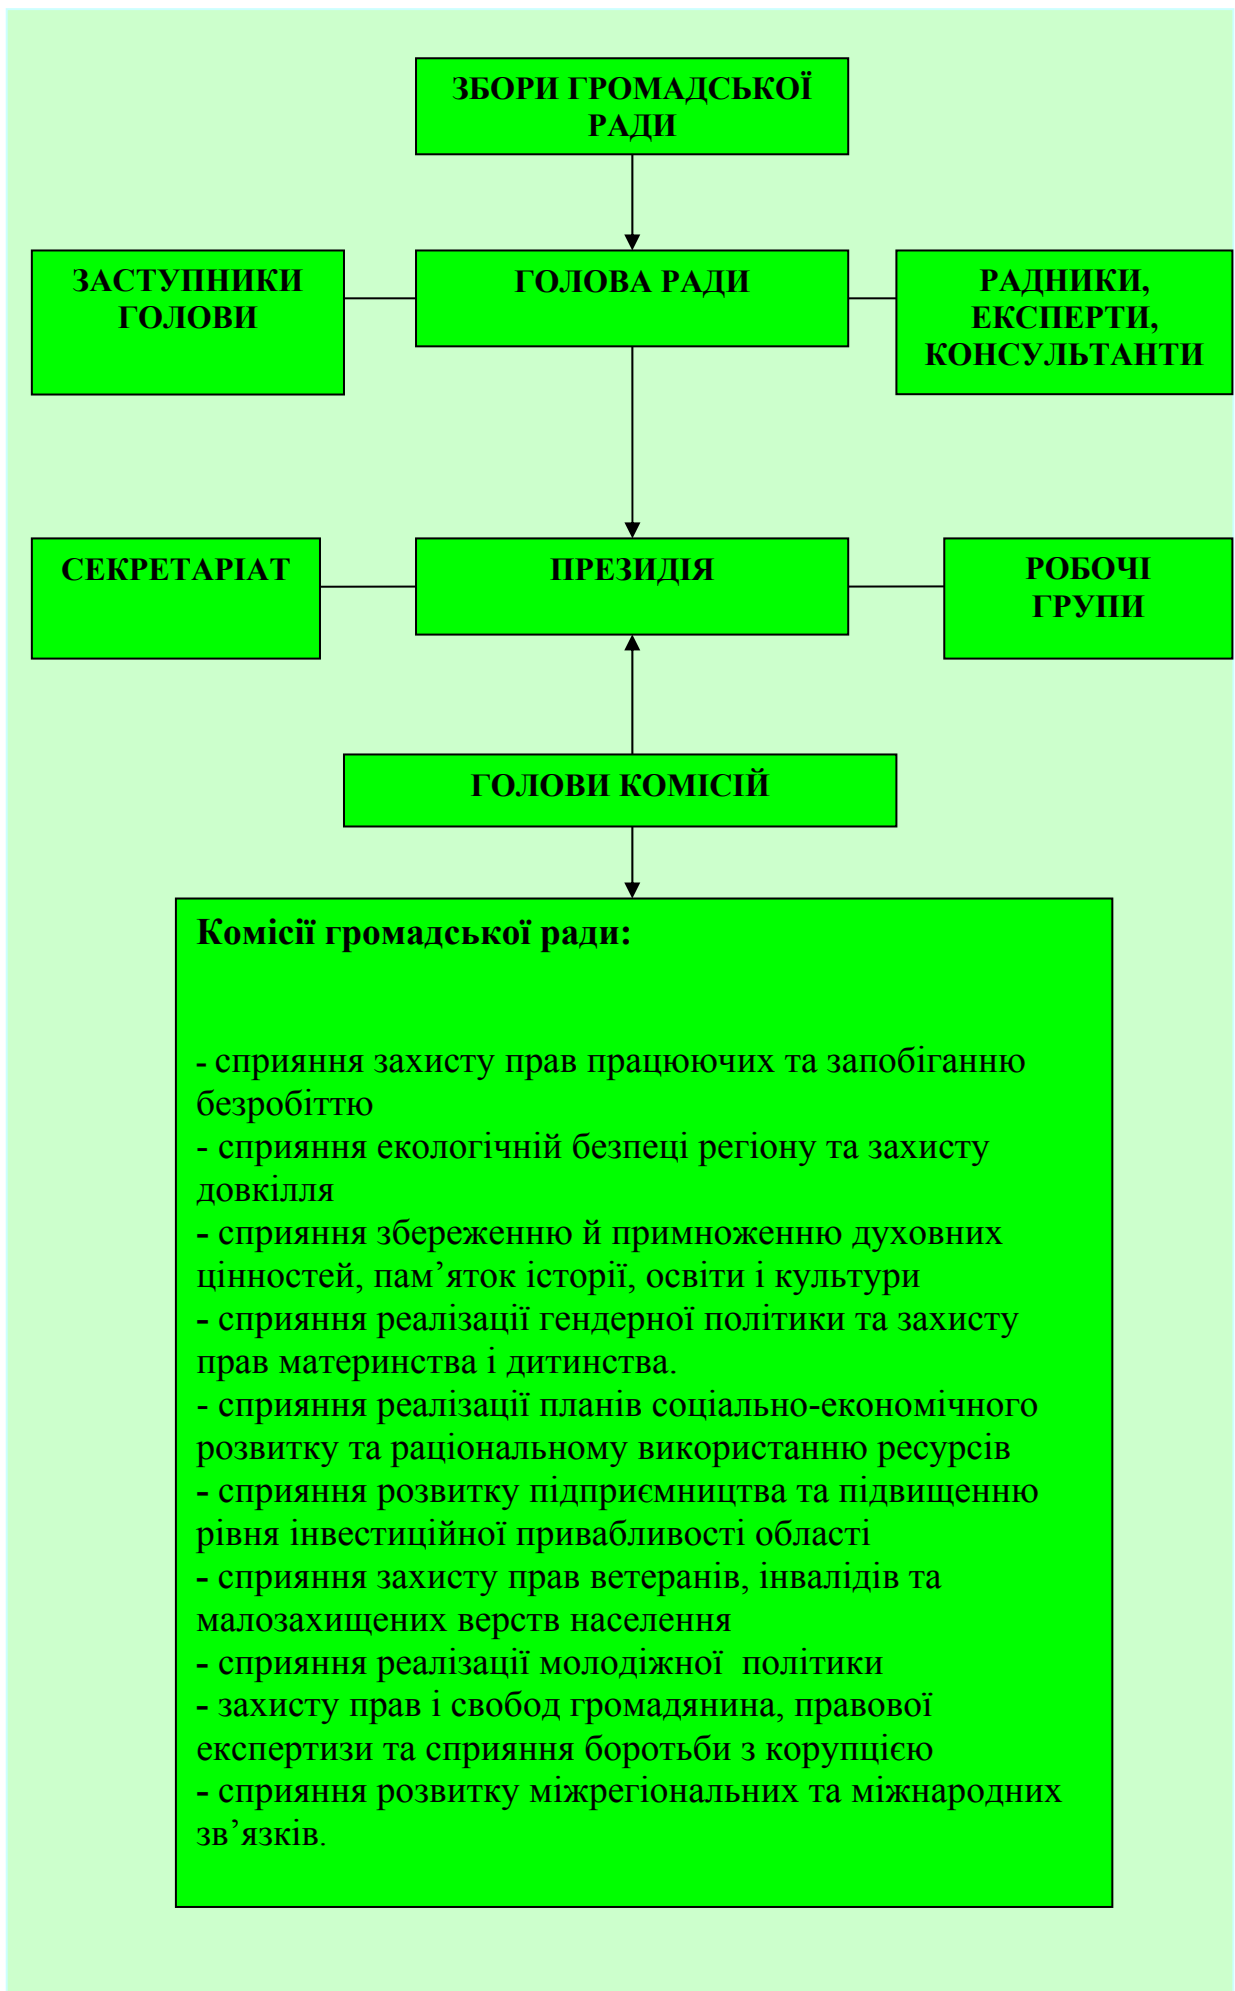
ЗБОРИ ГРОМАДСЬКОЇ РАДИ

ЗАСТУПНИКИ ГОЛОВИ

ГОЛОВА РАДИ

РАДНИКИ, ЕКСПЕРТИ, КОНСУЛЬТАНТИ

СЕКРЕТАРІАТ

ПРЕЗИДІЯ

РОБОЧІ ГРУПИ

ГОЛОВИ КОМІСІЙ

Комісії громадської ради:

- сприяння захисту прав працюючих та запобіганню безробіттю
- сприяння екологічній безпеці регіону та захисту довкілля
- сприяння збереженню й примноженню духовних цінностей, пам’яток історії, освіти і культури
- сприяння реалізації гендерної політики та захисту прав материнства і дитинства.
- сприяння реалізації планів соціально-економічного розвитку та раціональному використанню ресурсів
- сприяння розвитку підприємництва та підвищенню рівня інвестиційної привабливості області
- сприяння захисту прав ветеранів, інвалідів та малозахищених верств населення
- сприяння реалізації молодіжної політики
- захисту прав і свобод громадянина, правової експертизи та сприяння боротьби з корупцією
- сприяння розвитку міжрегіональних та міжнародних зв’язків.